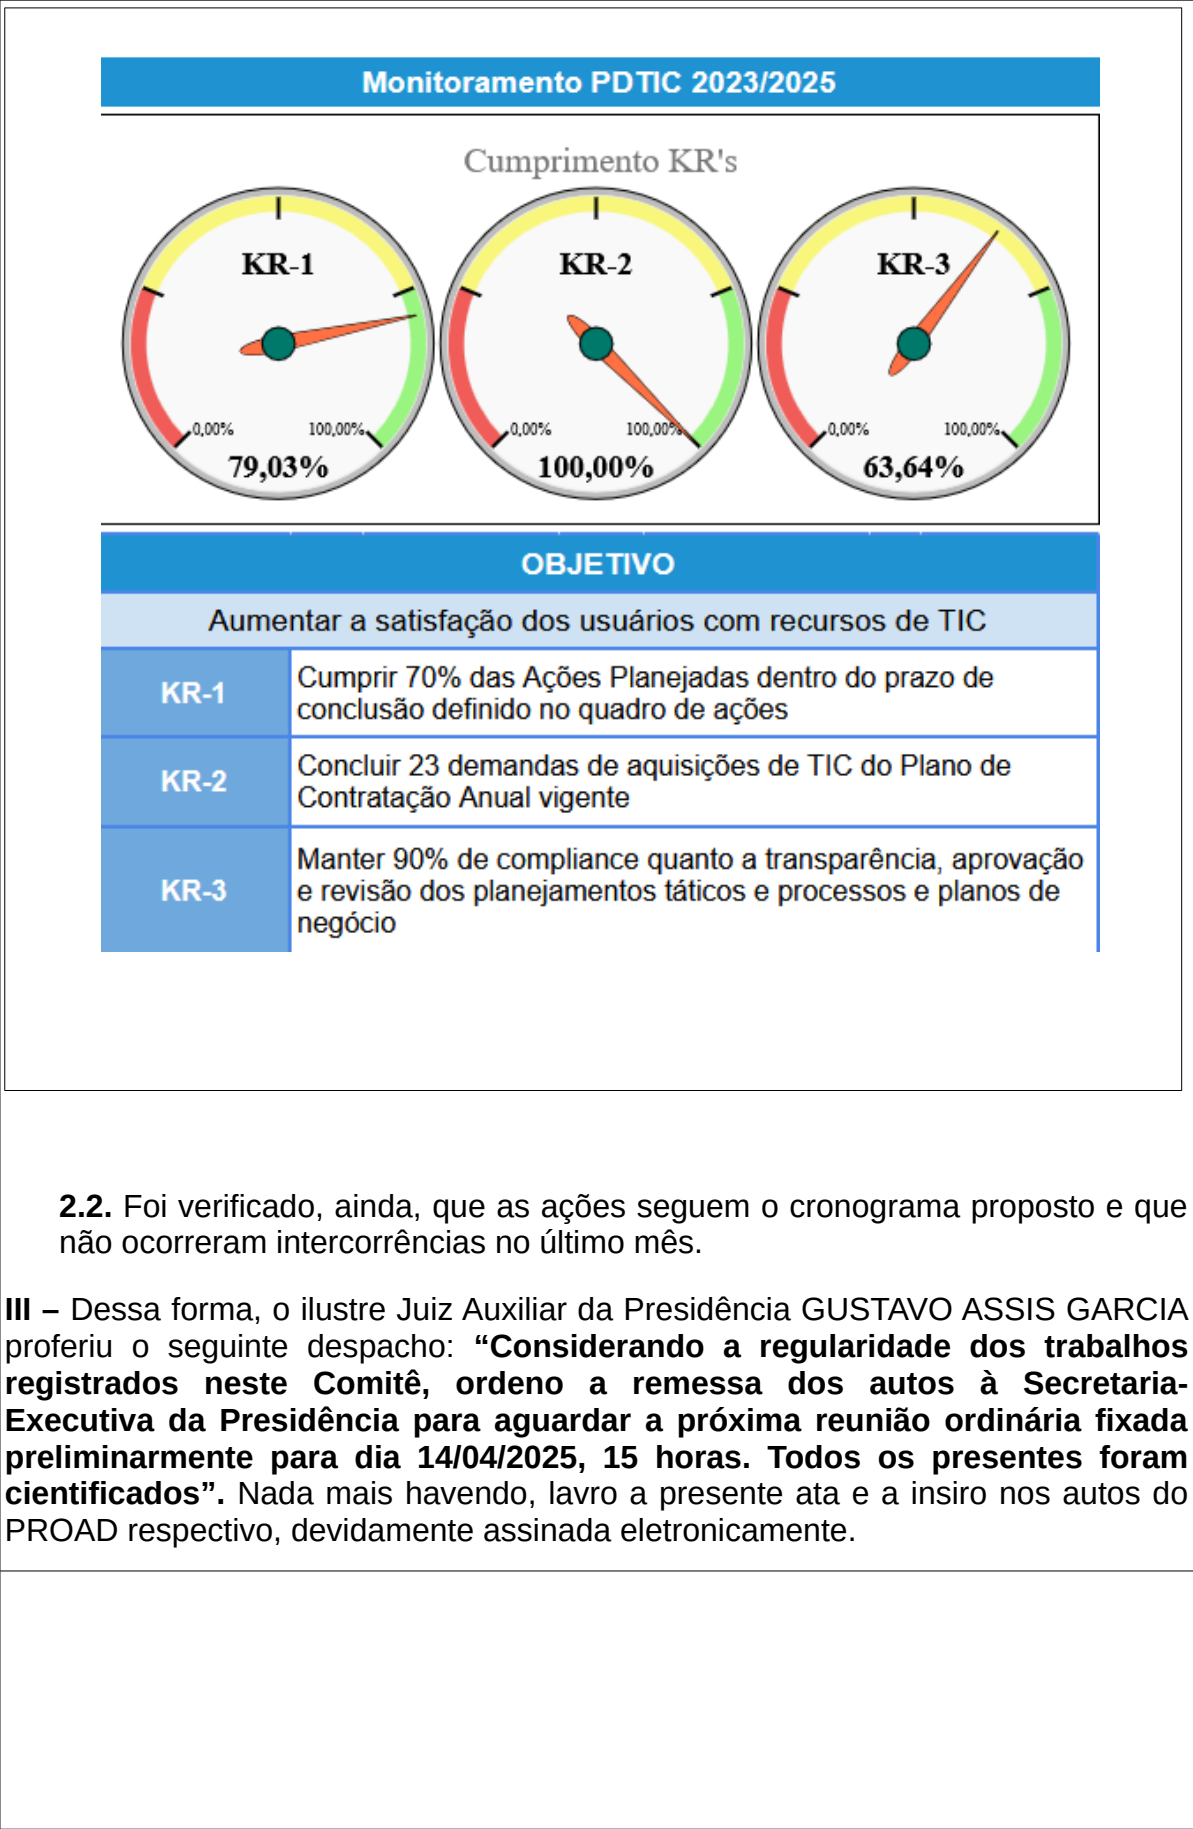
Monitoramento PDTIC 2023/2025

Cumprimento KR's

KR-1
0,00% 100,00%
79,03%

KR-2
0,00% 100,00%
100,00%

KR-3
0,00% 100,00%
63,64%

| OBJETIVO | |
|---|---|
| Aumentar a satisfação dos usuários com recursos de TIC | |
| KR-1 | Cumprir 70% das Ações Planejadas dentro do prazo de conclusão definido no quadro de ações |
| KR-2 | Concluir 23 demandas de aquisições de TIC do Plano de Contratação Anual vigente |
| KR-3 | Manter 90% de compliance quanto a transparência, aprovação e revisão dos planejamentos táticos e processos e planos de negócio |

**2.2.** Foi verificado, ainda, que as ações seguem o cronograma proposto e que não ocorreram intercorrências no último mês.

**III –** Dessa forma, o ilustre Juiz Auxiliar da Presidência GUSTAVO ASSIS GARCIA proferiu o seguinte despacho: **“Considerando a regularidade dos trabalhos registrados neste Comitê, ordeno a remessa dos autos à Secretaria-Executiva da Presidência para aguardar a próxima reunião ordinária fixada preliminarmente para dia 14/04/2025, 15 horas. Todos os presentes foram cientificados”.** Nada mais havendo, lavro a presente ata e a insiro nos autos do PROAD respectivo, devidamente assinada eletronicamente.